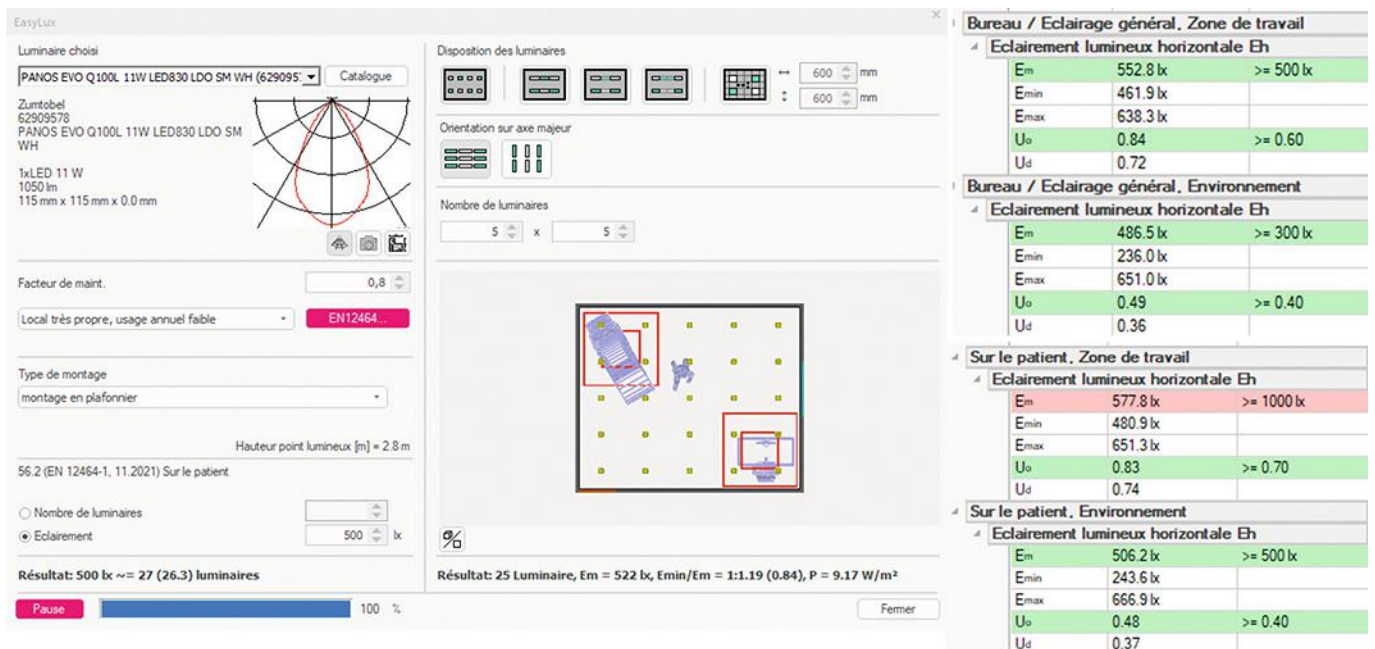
EasyLux

Luminaire choisi

PANOS EVO Q100L 11W LED830 LDO SM WH (629095 Catalogue

Zumtobel
62909578
PANOS EVO Q100L 11W LED830 LDO SM WH

1xLED 11 W
1050 lm
115 mm x 115 mm x 0.0 mm

Facteur de maint. 0,8

Local très propre, usage annuel faible EN12464...

Type de montage

montage en plafonnier

Hauteur point lumineux [m] = 2.8 m

56.2 (EN 12464-1, 11.2021) Sur le patient

Nombre de luminaires

Eclairement 500 lx

Résultat: 500 lx ~= 27 (26.3) luminaires

Pause 100 %

Disposition des luminaires

600 mm
600 mm

Orientation sur axe majeur

Nombre de luminaires

5 x 5

%

Résultat: 25 Luminaire, Em = 522 lx, Emin/Em = 1:1.19 (0.84), P = 9.17 W/m²

Fermer

Bureau / Eclairage général, Zone de travail

Eclairement lumineux horizontale Eh

| | | |
|---|---|---|
| Em | 552.8 lx | >= 500 lx |
| Emin | 461.9 lx | |
| Emax | 638.3 lx | |
| Uo | 0.84 | >= 0.60 |
| Ud | 0.72 | |

Bureau / Eclairage général, Environnement

Eclairement lumineux horizontale Eh

| | | |
|---|---|---|
| Em | 486.5 lx | >= 300 lx |
| Emin | 236.0 lx | |
| Emax | 651.0 lx | |
| Uo | 0.49 | >= 0.40 |
| Ud | 0.36 | |

Sur le patient, Zone de travail

Eclairement lumineux horizontale Eh

| | | |
|---|---|---|
| Em | 577.8 lx | >= 1000 lx |
| Emin | 480.9 lx | |
| Emax | 651.3 lx | |
| Uo | 0.83 | >= 0.70 |
| Ud | 0.74 | |

Sur le patient, Environnement

Eclairement lumineux horizontale Eh

| | | |
|---|---|---|
| Em | 506.2 lx | >= 500 lx |
| Emin | 243.6 lx | |
| Emax | 666.9 lx | |
| Uo | 0.48 | >= 0.40 |
| Ud | 0.37 | |